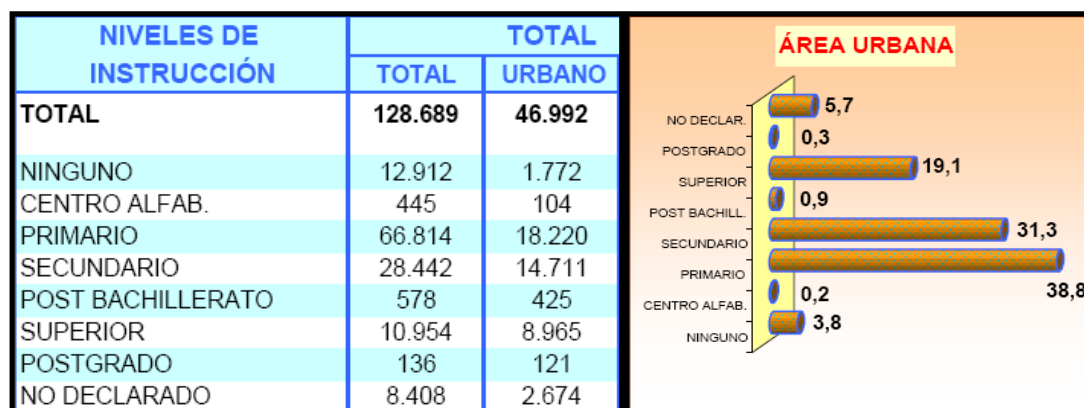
| NIVELES DE INSTRUCCIÓN | TOTAL | TOTAL URBANO |
|---|---|---|
| TOTAL | 128.689 | 46.992 |
| NINGUNO | 12.912 | 1.772 |
| CENTRO ALFAB. | 445 | 104 |
| PRIMARIO | 66.814 | 18.220 |
| SECUNDARIO | 28.442 | 14.711 |
| POST BACHILLERATO | 578 | 425 |
| SUPERIOR | 10.954 | 8.965 |
| POSTGRADO | 136 | 121 |
| NO DECLARADO | 8.408 | 2.674 |

ÁREA URBANA

NO DECLAR. 5,7
POSTGRADO 0,3
SUPERIOR 19,1
POST BACHILL. 0,9
SECUNDARIO 31,3
PRIMARIO 38,8
CENTRO ALFAB. 0,2
NINGUNO 3,8